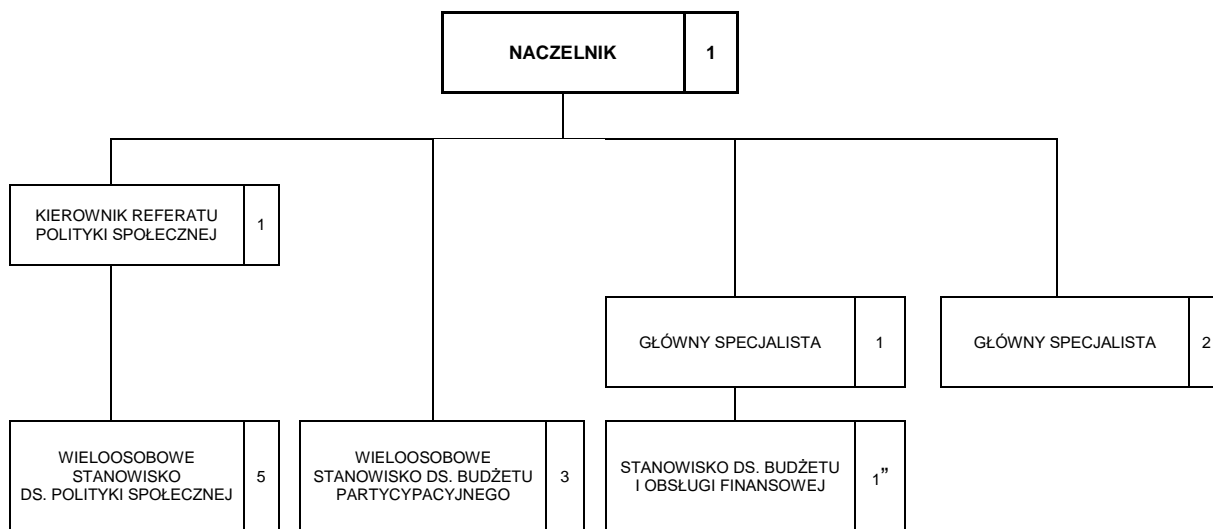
NACZELNIK 1

KIEROWNIK REFERATU POLITYKI SPOŁECZNEJ 1

GŁÓWNY SPECJALISTA 1

GŁÓWNY SPECJALISTA 2

WIELOOSOBOWE STANOWISKO DS. POLITYKI SPOŁECZNEJ 5

WIELOOSOBOWE STANOWISKO DS. BUDŻETU PARTYCYPACYJNEGO 3

STANOWISKO DS. BUDŻETU I OBSŁUGI FINANSOWEJ 1"